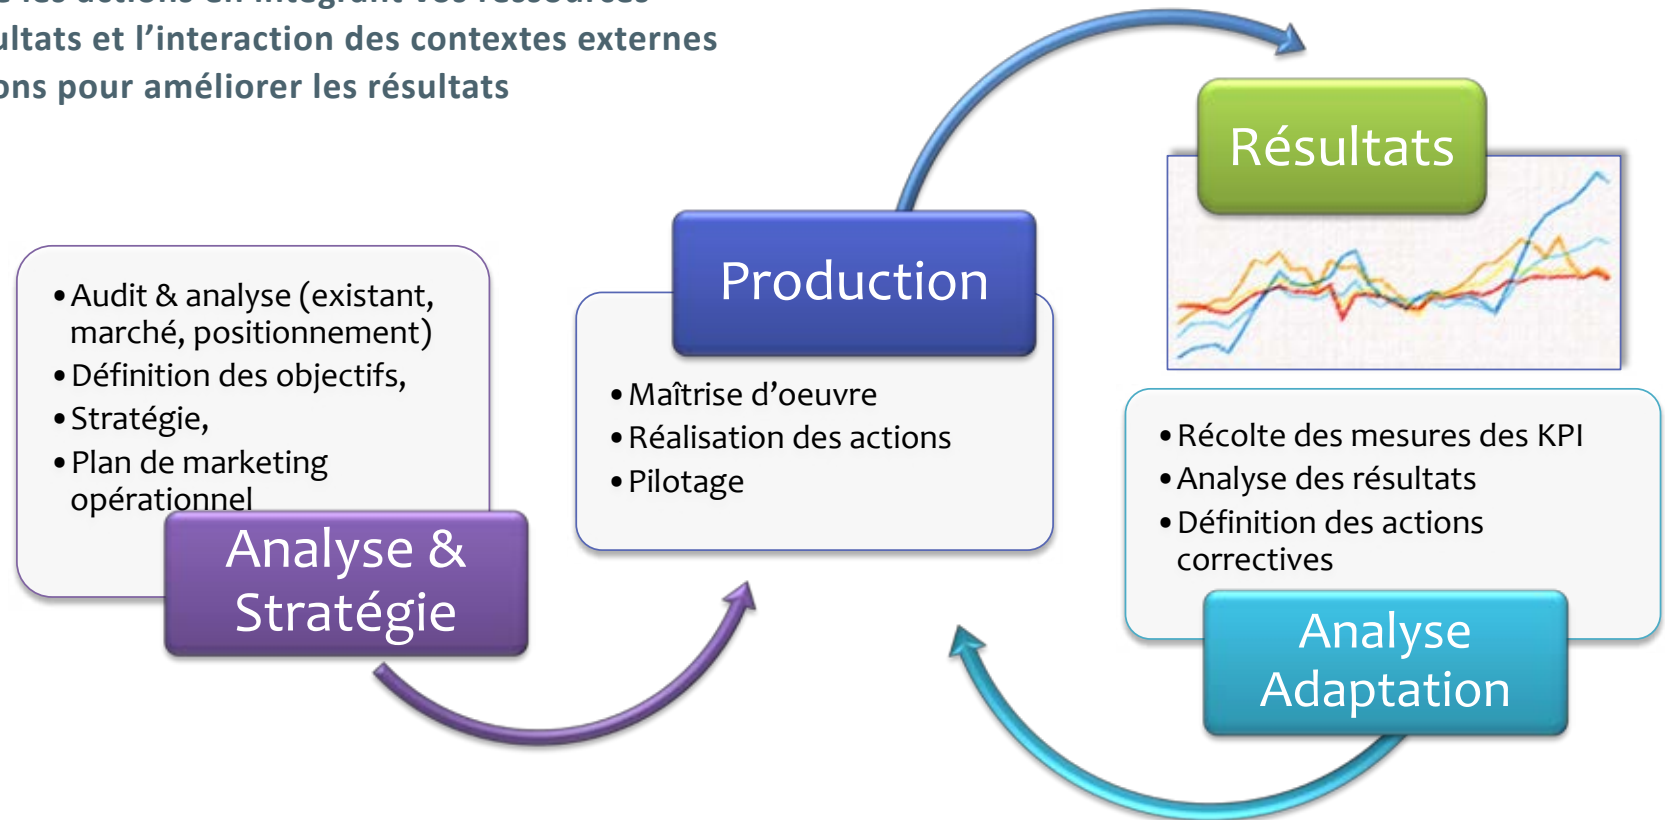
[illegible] les actions en intégrant vos ressources
ultats et l'interaction des contextes externes
ons pour améliorer les résultats

- Audit & analyse (existant, marché, positionnement)
- Définition des objectifs,
- Stratégie,
- Plan de marketing opérationnel

Analyse & Stratégie

Production

- Maîtrise d'oeuvre
- Réalisation des actions
- Pilotage

Résultats

- Récolte des mesures des KPI
- Analyse des résultats
- Définition des actions correctives

Analyse Adaptation